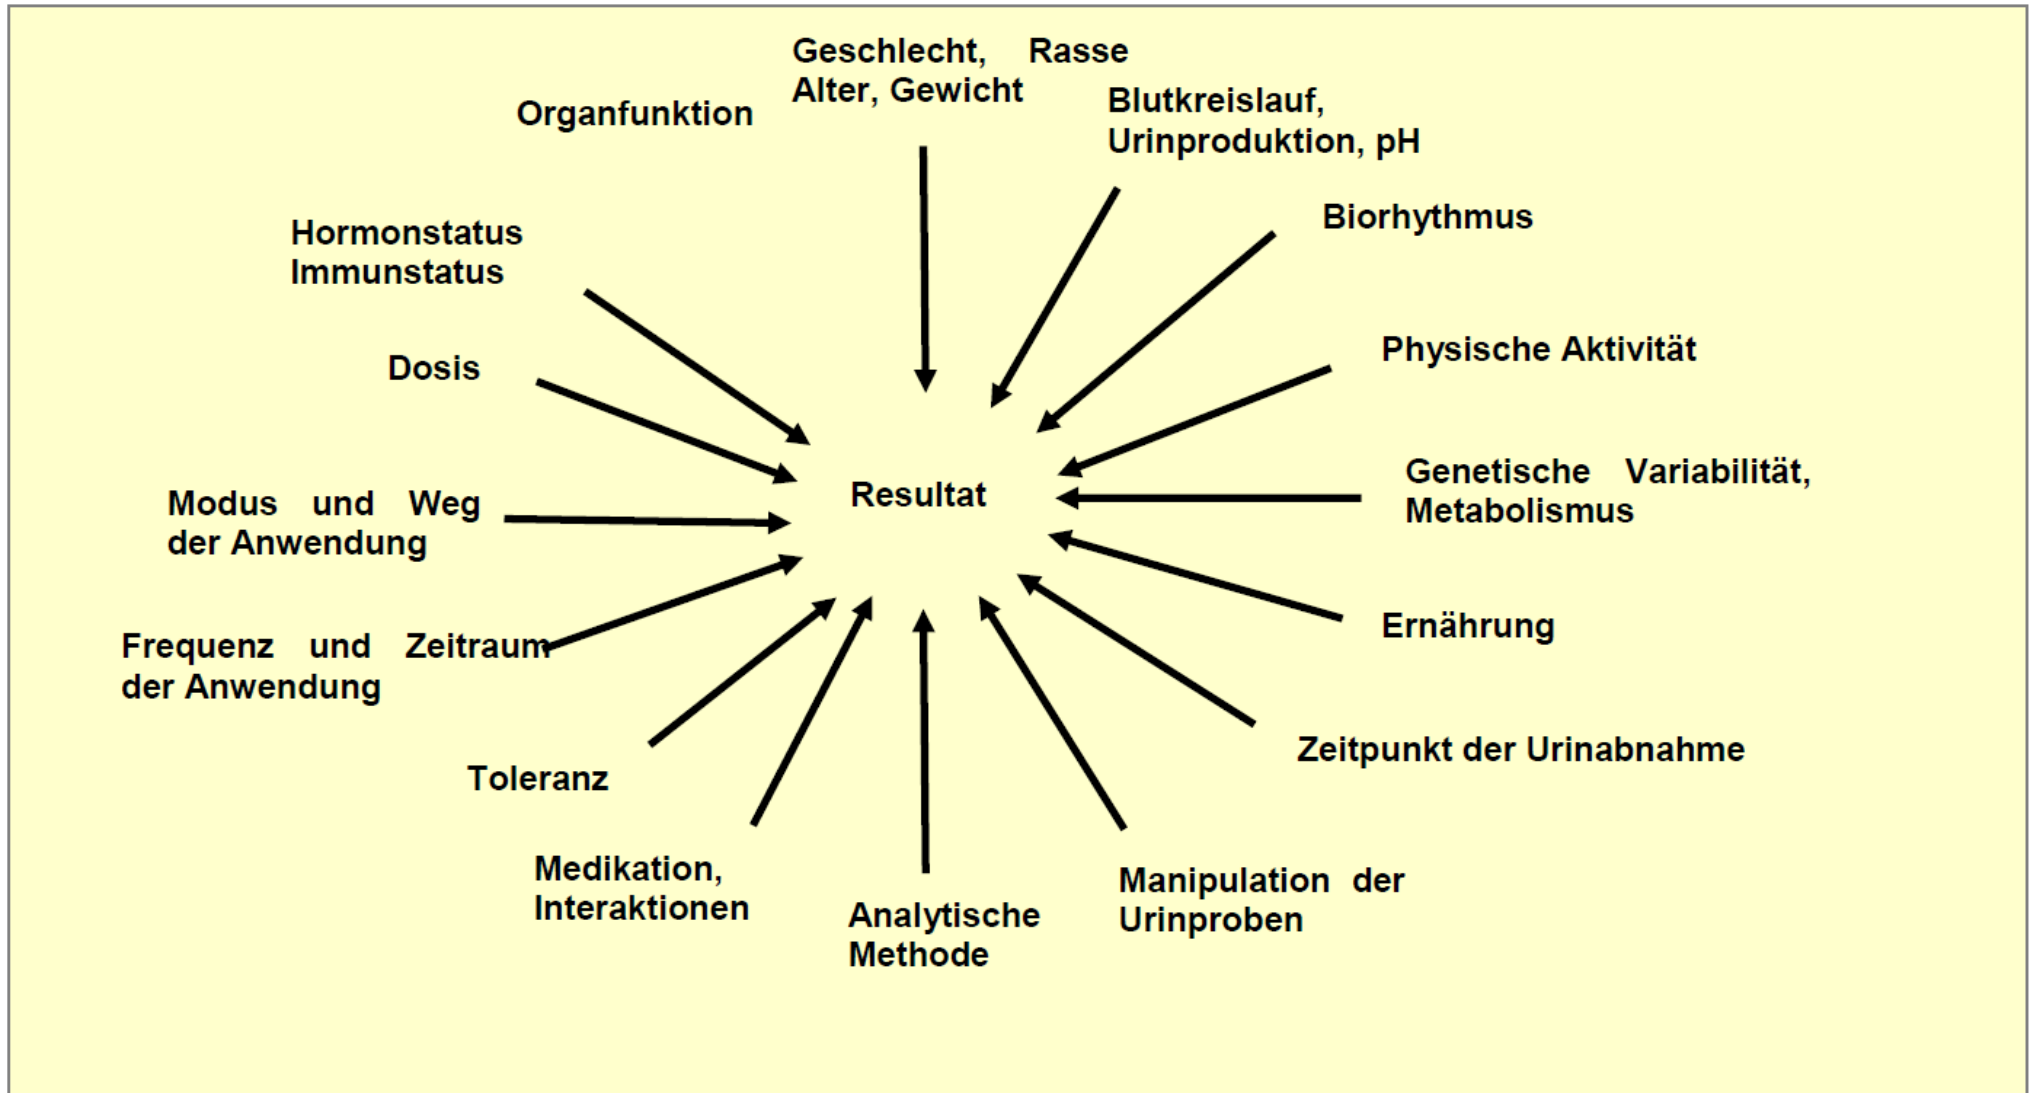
Geschlecht, Rasse
Alter, Gewicht

Organfunktion

Blutkreislauf,
Urinproduktion, pH

Biorhythmus

Hormonstatus
Immunstatus

Physische Aktivität

Dosis

Genetische Variabilität,
Metabolismus

Resultat

Modus und Weg
der Anwendung

Frequenz und Zeitraum
der Anwendung

Ernährung

Zeitpunkt der Urinabnahme

Toleranz

Medikation,
Interaktionen

Analytische
Methode

Manipulation der
Urinproben